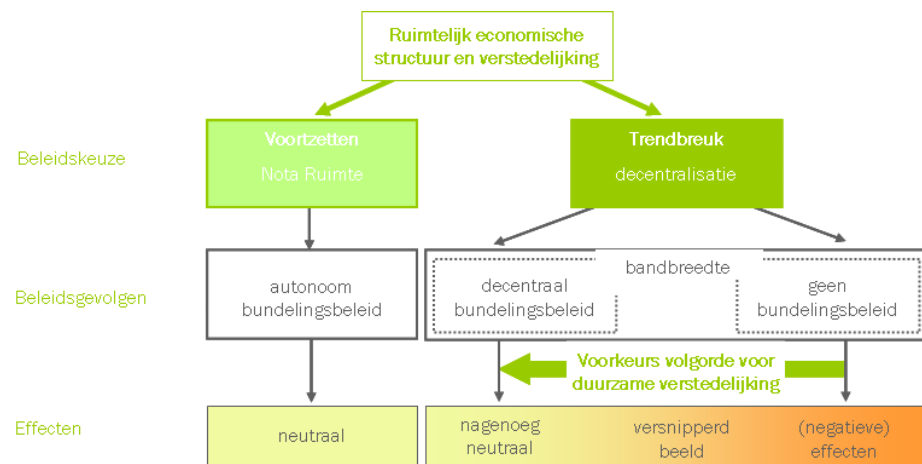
Ruimtelijk economische structuur en verstedelijking

Beleidskeuze

Voortzetten
Nota Ruimte

Trendbreuk
decentralisatie

Beleidsgevolgen

autonoom bundelingsbeleid

bandbreedte

decentraal bundelingsbeleid

geen bundelingsbeleid

Voorkeurs volgorde voor duurzame verstedelijking

Effecten

neutraal

nagenoeg neutraal

versnipperd beeld

(negatieve) effecten